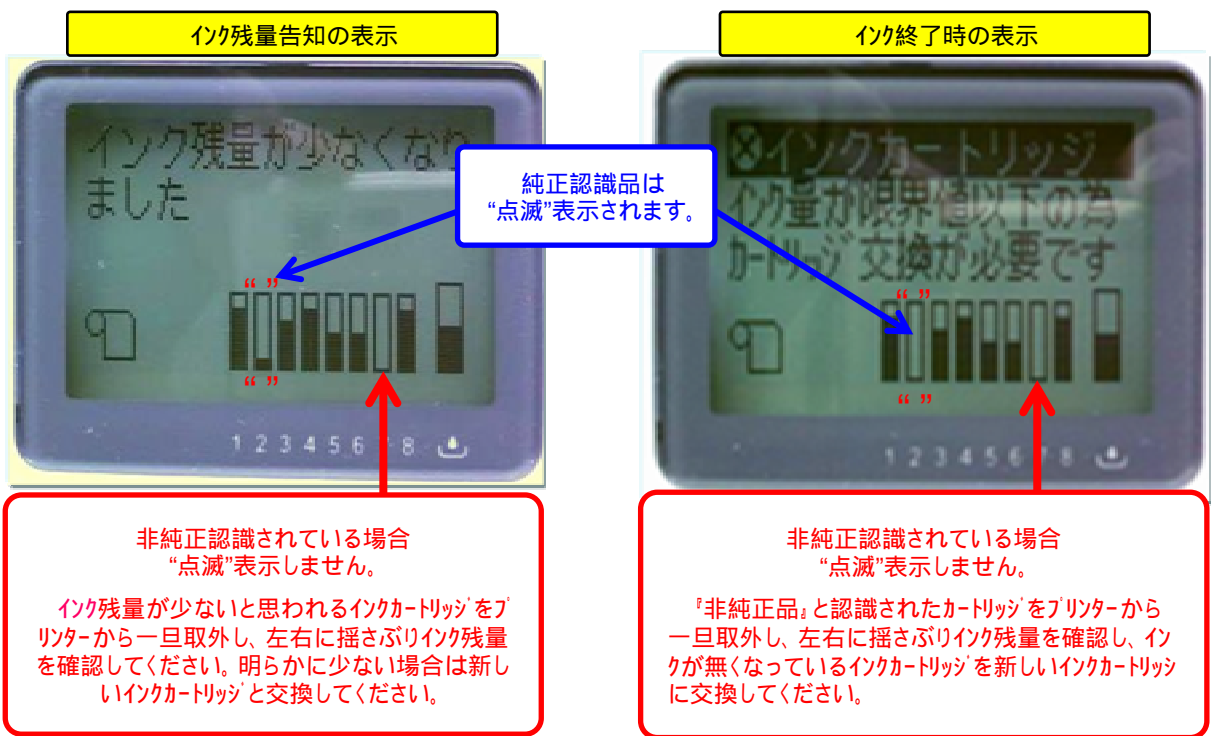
インク残量告知の表示

インク残量が少なくなりました

“ ”

“ ”

1 2 3 4 5 6 7 8

純正認識品は
“点滅”表示されます。

インク終了時の表示

インクカートリッジ
インク量が限界値以下の為
カートリッジ交換が必要です

“ ”

“ ”

1 2 3 4 5 6 7 8

非純正認識されている場合
“点滅”表示しません。

インク残量が少ないと思われるインクカートリッジをプリンターから一旦取外し、左右に揺さぶりインク残量を確認してください。明らかに少ない場合は新しいインクカートリッジと交換してください。

非純正認識されている場合
“点滅”表示しません。

『非純正品』と認識されたカートリッジをプリンターから一旦取外し、左右に揺さぶりインク残量を確認し、インクが無くなっているインクカートリッジを新しいインクカートリッジに交換してください。